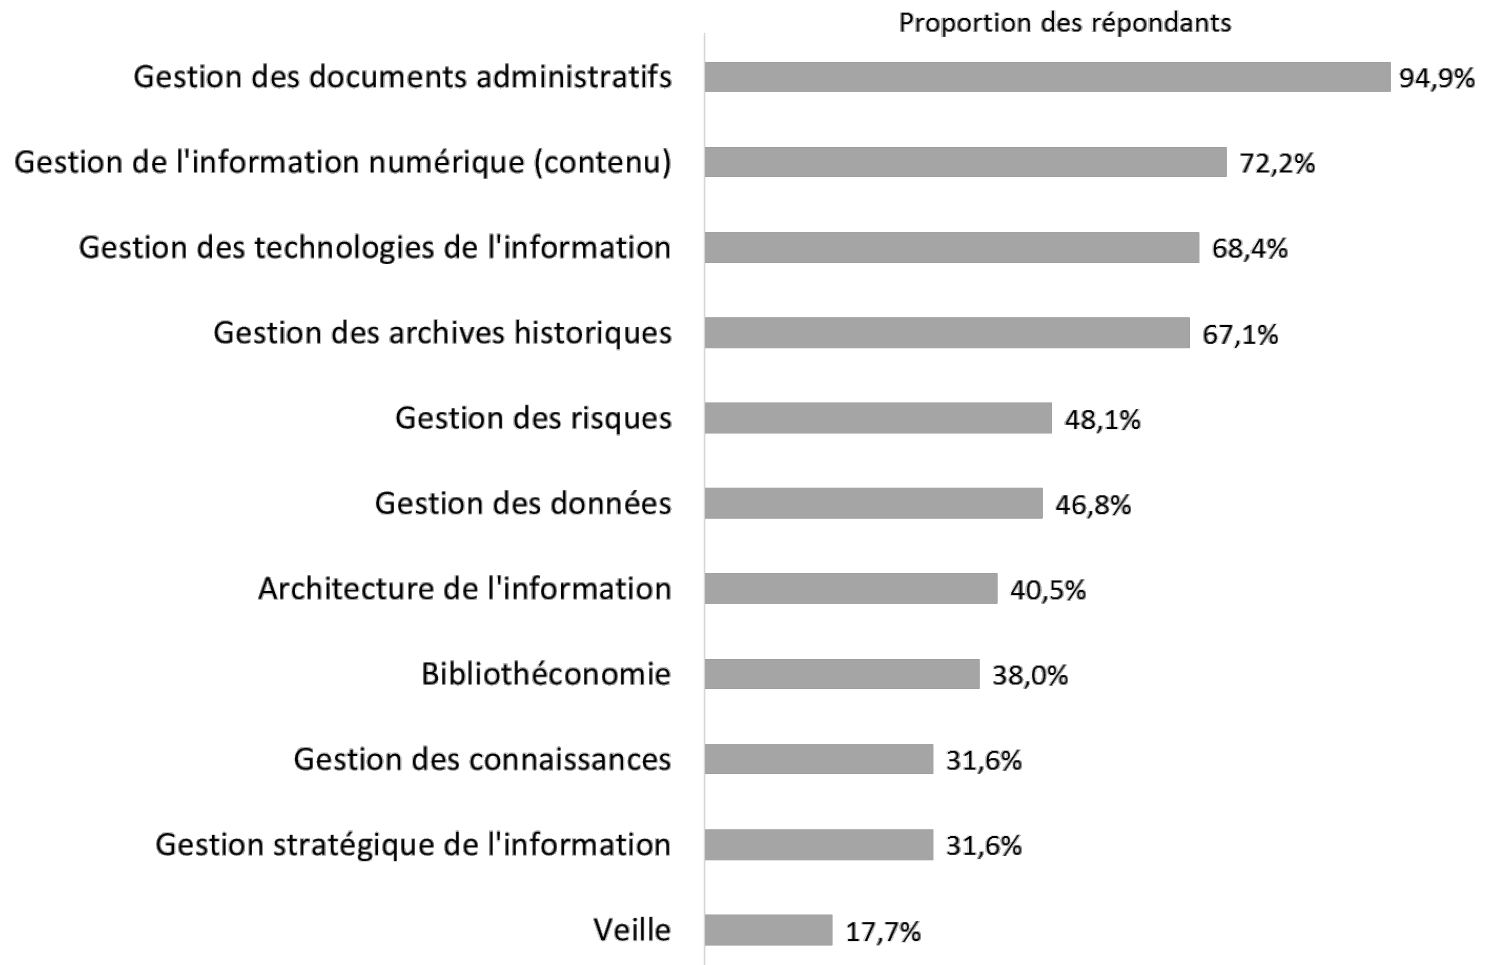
Proportion des répondants

| | |
|---|---|
| Gestion des documents administratifs | 94,9% |
| Gestion de l'information numérique (contenu) | 72,2% |
| Gestion des technologies de l'information | 68,4% |
| Gestion des archives historiques | 67,1% |
| Gestion des risques | 48,1% |
| Gestion des données | 46,8% |
| Architecture de l'information | 40,5% |
| Bibliothéconomie | 38,0% |
| Gestion des connaissances | 31,6% |
| Gestion stratégique de l'information | 31,6% |
| Veille | 17,7% |